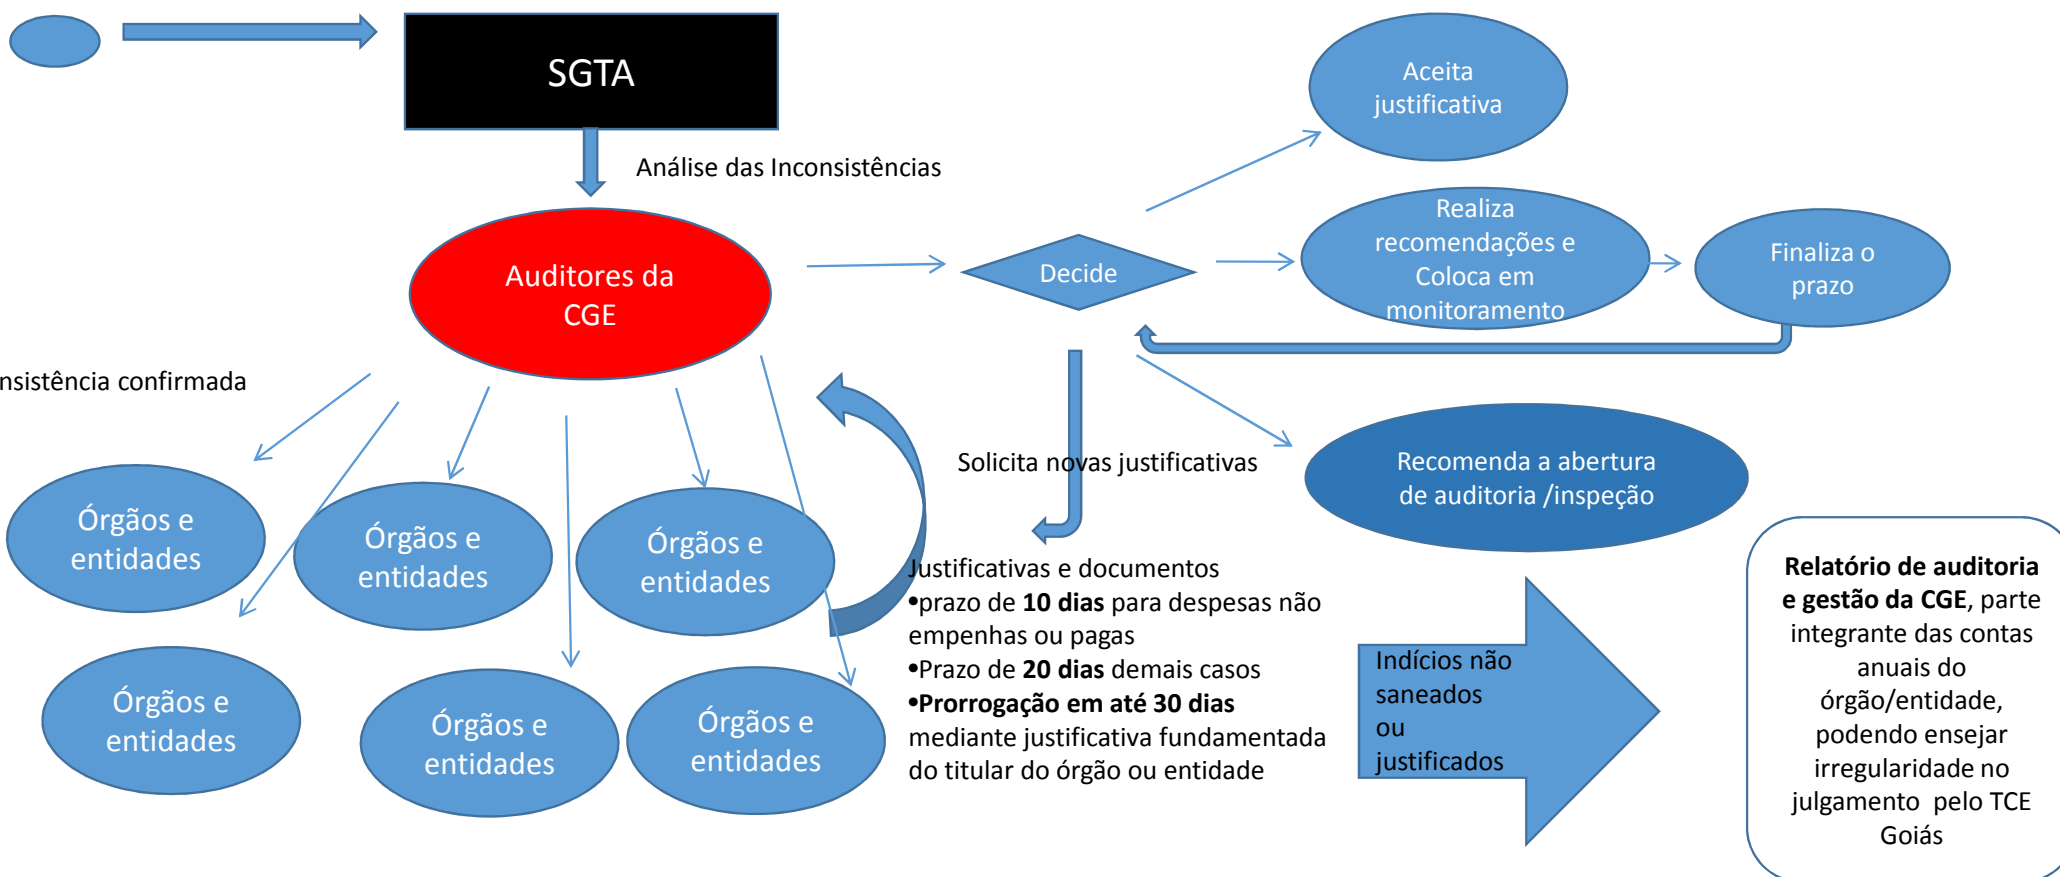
SGTA

Análise das Inconsistências

Auditores da CGE

nsistência confirmada

Órgãos e entidades

Órgãos e entidades

Órgãos e entidades

Órgãos e entidades

Órgãos e entidades

Órgãos e entidades

Decide

Aceita justificativa

Realiza recomendações e Coloca em monitoramento

Finaliza o prazo

Recomenda a abertura de auditoria /inspeção

Solicita novas justificativas

Justificativas e documentos
•prazo de **10 dias** para despesas não empenhas ou pagas
•Prazo de **20 dias** demais casos
•**Prorrogação em até 30 dias** mediante justificativa fundamentada do titular do órgão ou entidade

Indícios não saneados ou justificados

**Relatório de auditoria e gestão da CGE**, parte integrante das contas anuais do órgão/entidade, podendo ensejar irregularidade no julgamento pelo TCE Goiás